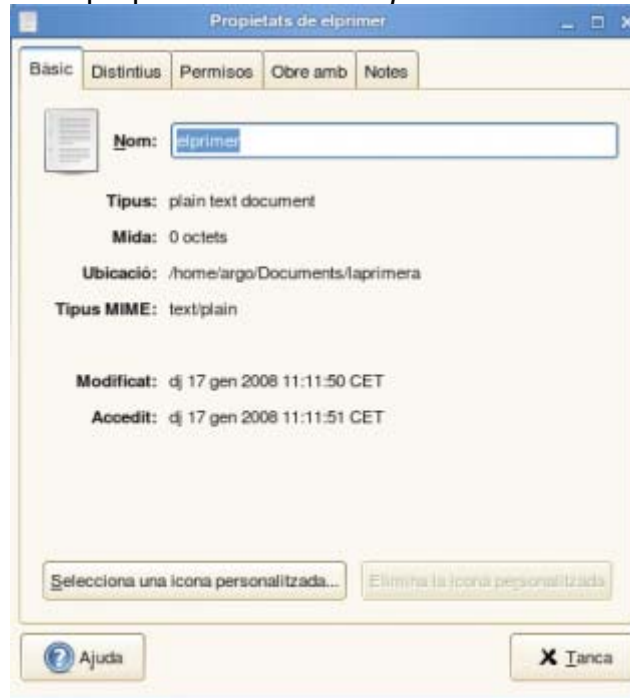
Propietats de elprimer

Bàsic | Distintius | Permisos | Obre amb | Notes

Nom: elprimer

Tipus: plain text document

Mida: 0 octets

Ubicació: /home/argo/Documents/laprimera

Tipus MIME: text/plain

Modificat: dj 17 gen 2008 11:11:50 CET

Accedit: dj 17 gen 2008 11:11:51 CET

Selecciona una icona personalitzada...

Elimina la icona personalitzada

Ajuda

Tanca